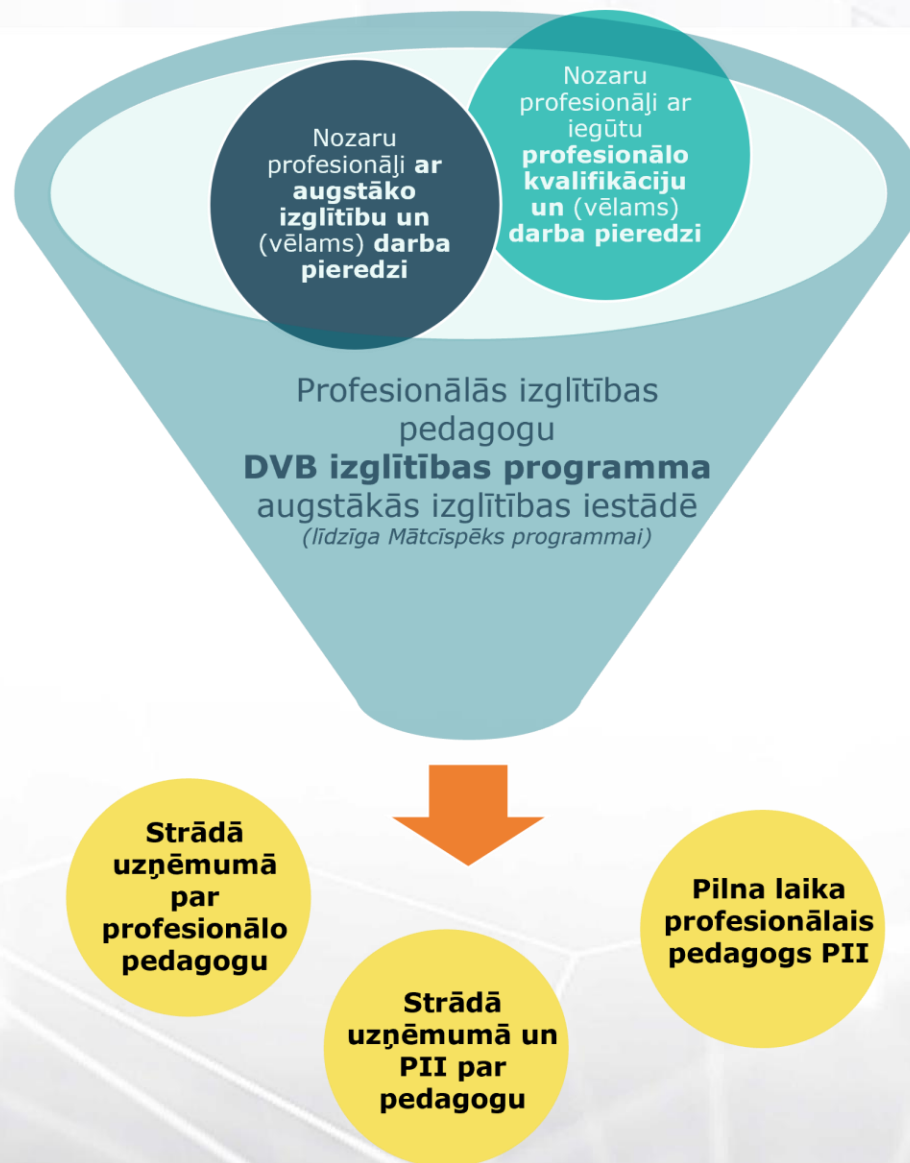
Nozaru profesionāļi ar augstāko izglītību un (vēlams) darba pieredzi

Nozaru profesionāļi ar iegūtu profesionālo kvalifikāciju un (vēlams) darba pieredzi

Profesionālās izglītības pedagogu
DVB izglītības programma
augstākās izglītības iestādē
(līdzīga Mātcīspēks programmai)

Strādā uzņēmumā par profesionālo pedagogu

Strādā uzņēmumā un PII par pedagogu

Pilna laika profesionālais pedagogs PII